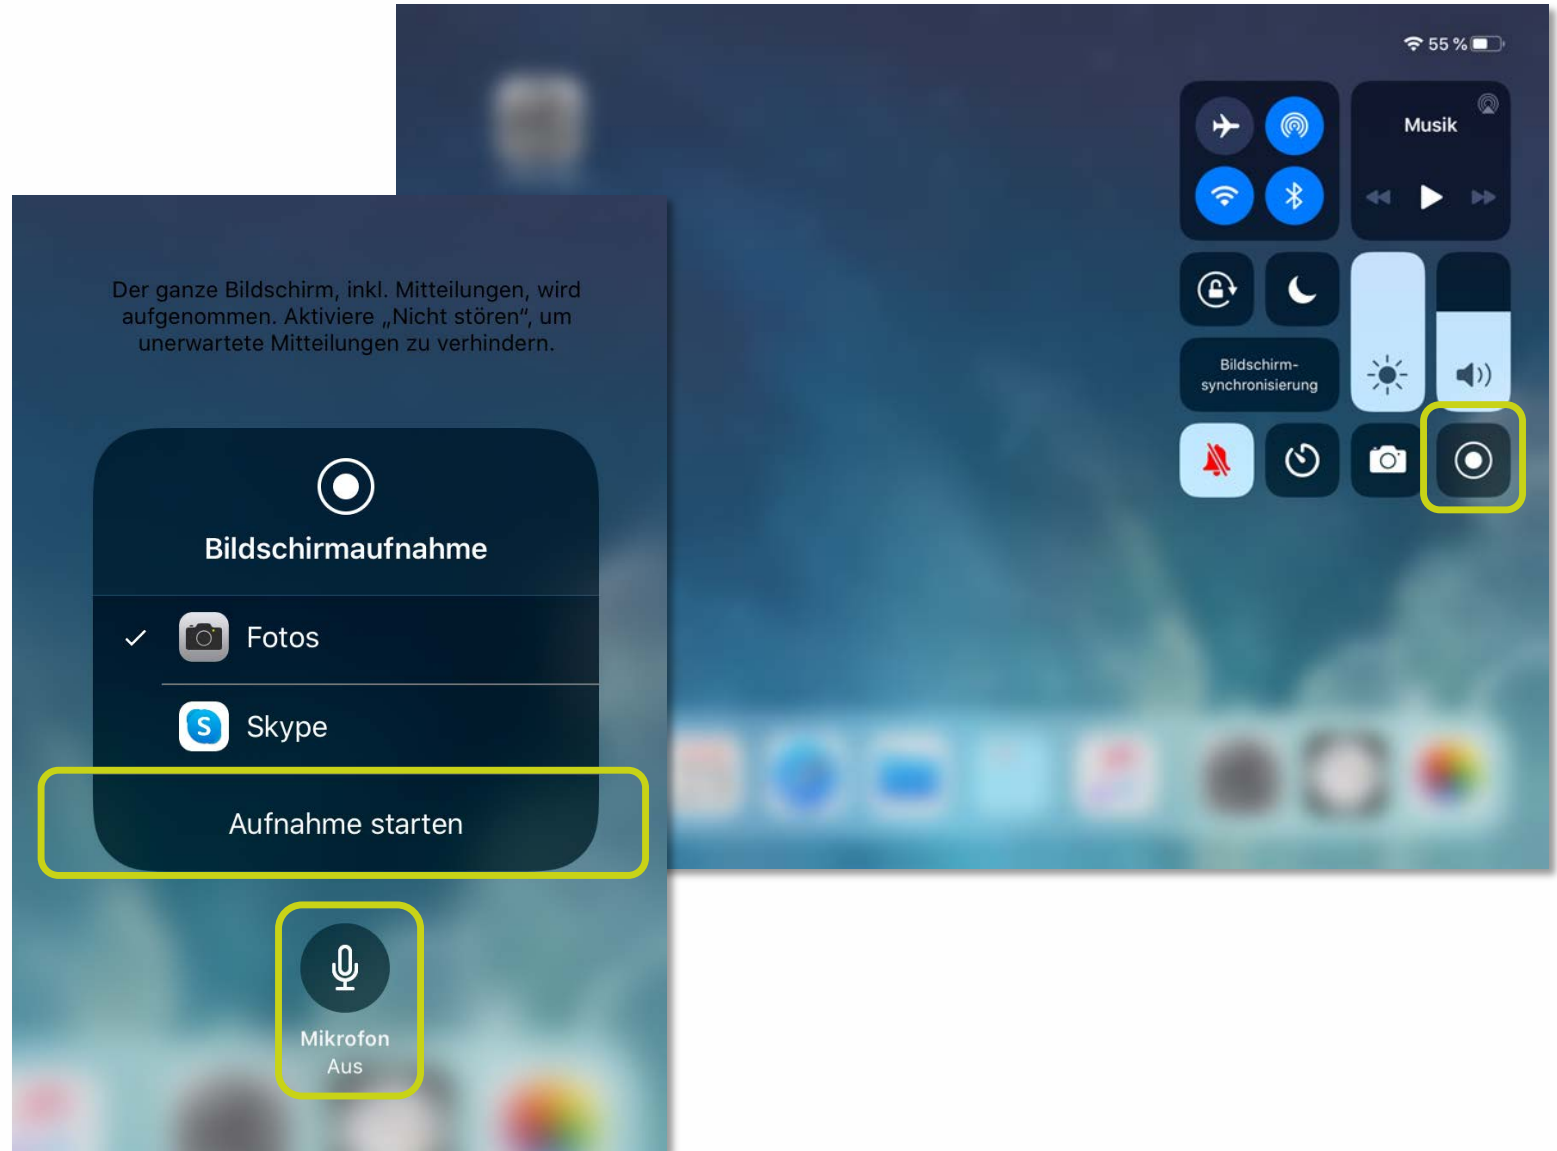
55 %

Musik

Bildschirmsynchronisierung

Der ganze Bildschirm, inkl. Mitteilungen, wird aufgenommen. Aktiviere „Nicht stören", um unerwartete Mitteilungen zu verhindern.

Bildschirmaufnahme

✓ Fotos

Skype

Aufnahme starten

Mikrofon
Aus